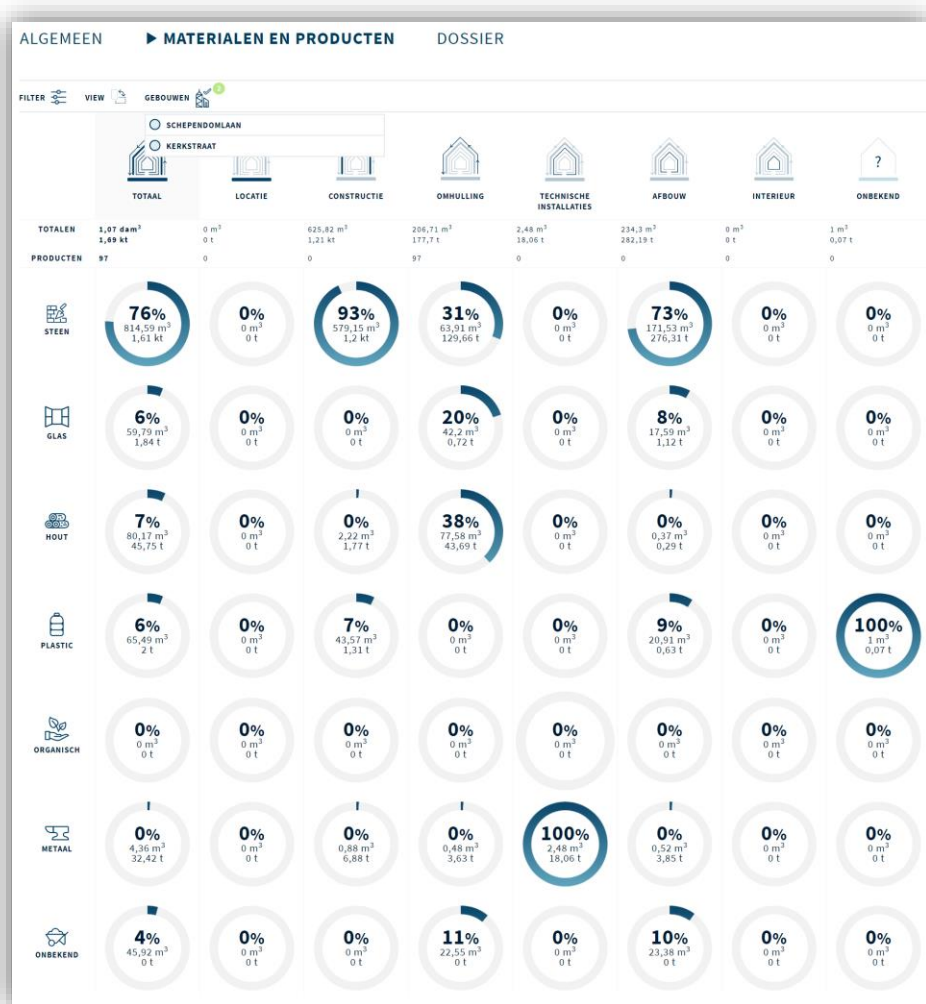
ALGEMEEN ▶ MATERIALEN EN PRODUCTEN DOSSIER

FILTER VIEW GEBOUWEN 2

SCHEPENDOMLAAN
KERKSTRAAT

| | TOTAAL | LOCATIE | CONSTRUCTIE | OMHULLING | TECHNISCHE INSTALLATIES | AFBOUW | INTERIEUR | ONBEKEND |
|---|---|---|---|---|---|---|---|---|
| TOTALEN | 1,07 dam³ 1,69 kt | 0 m³ 0 t | 625,82 m³ 1,21 kt | 206,71 m³ 177,7 t | 2,48 m³ 18,06 t | 234,3 m³ 282,19 t | 0 m³ 0 t | 1 m³ 0,07 t |
| PRODUCTEN | 97 | 0 | 0 | 97 | 0 | 0 | 0 | 0 |
| STEEN | 76% 814,59 m³ 1,61 kt | 0% 0 m³ 0 t | 93% 579,15 m³ 1,2 kt | 31% 63,91 m³ 129,66 t | 0% 0 m³ 0 t | 73% 171,53 m³ 276,31 t | 0% 0 m³ 0 t | 0% 0 m³ 0 t |
| GLAS | 6% 59,79 m³ 1,84 t | 0% 0 m³ 0 t | 0% 0 m³ 0 t | 20% 42,2 m³ 0,72 t | 0% 0 m³ 0 t | 8% 17,59 m³ 1,12 t | 0% 0 m³ 0 t | 0% 0 m³ 0 t |
| HOUT | 7% 80,17 m³ 45,75 t | 0% 0 m³ 0 t | 0% 2,22 m³ 1,77 t | 38% 77,58 m³ 43,69 t | 0% 0 m³ 0 t | 0% 0,37 m³ 0,29 t | 0% 0 m³ 0 t | 0% 0 m³ 0 t |
| PLASTIC | 6% 65,49 m³ 2 t | 0% 0 m³ 0 t | 7% 43,57 m³ 1,31 t | 0% 0 m³ 0 t | 0% 0 m³ 0 t | 9% 20,91 m³ 0,63 t | 0% 0 m³ 0 t | 100% 1 m³ 0,07 t |
| ORGANISCH | 0% 0 m³ 0 t | 0% 0 m³ 0 t | 0% 0 m³ 0 t | 0% 0 m³ 0 t | 0% 0 m³ 0 t | 0% 0 m³ 0 t | 0% 0 m³ 0 t | 0% 0 m³ 0 t |
| METAAL | 0% 4,36 m³ 32,42 t | 0% 0 m³ 0 t | 0% 0,88 m³ 6,88 t | 0% 0,48 m³ 3,63 t | 100% 2,48 m³ 18,06 t | 0% 0,52 m³ 3,85 t | 0% 0 m³ 0 t | 0% 0 m³ 0 t |
| ONBEKEND | 4% 45,92 m³ 0 t | 0% 0 m³ 0 t | 0% 0 m³ 0 t | 11% 22,55 m³ 0 t | 0% 0 m³ 0 t | 10% 23,38 m³ 0 t | 0% 0 m³ 0 t | 0% 0 m³ 0 t |